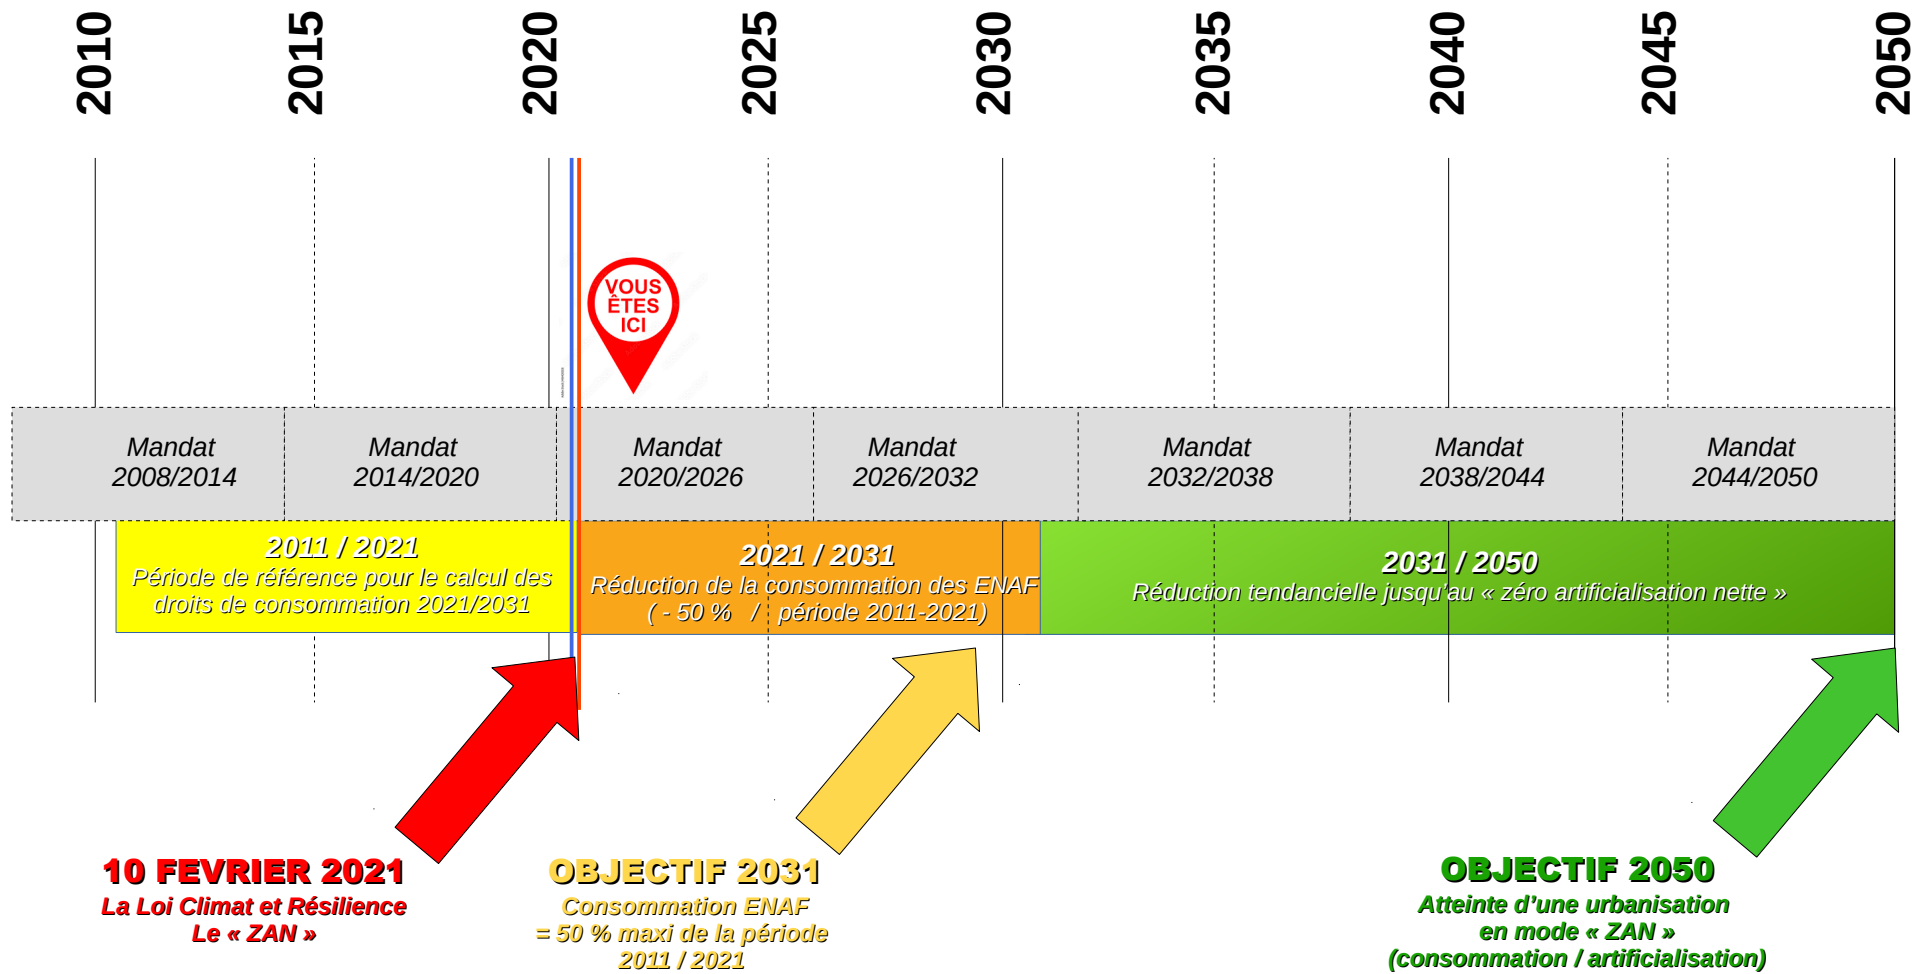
2010
2015
2020
2025
2030
2035
2040
2045
2050

VOUS ÊTES ICI

Mandat 2008/2014

Mandat 2014/2020

Mandat 2020/2026

Mandat 2026/2032

Mandat 2032/2038

Mandat 2038/2044

Mandat 2044/2050

2011 / 2021
Période de référence pour le calcul des droits de consommation 2021/2031

2021 / 2031
Réduction de la consommation des ENAF ( - 50 % / période 2011-2021)

2031 / 2050
Réduction tendancielle jusqu'au « zéro artificialisation nette »

10 FEVRIER 2021
La Loi Climat et Résilience
Le « ZAN »

OBJECTIF 2031
Consommation ENAF
= 50 % maxi de la période
2011 / 2021

OBJECTIF 2050
Atteinte d'une urbanisation
en mode « ZAN »
(consommation / artificialisation)